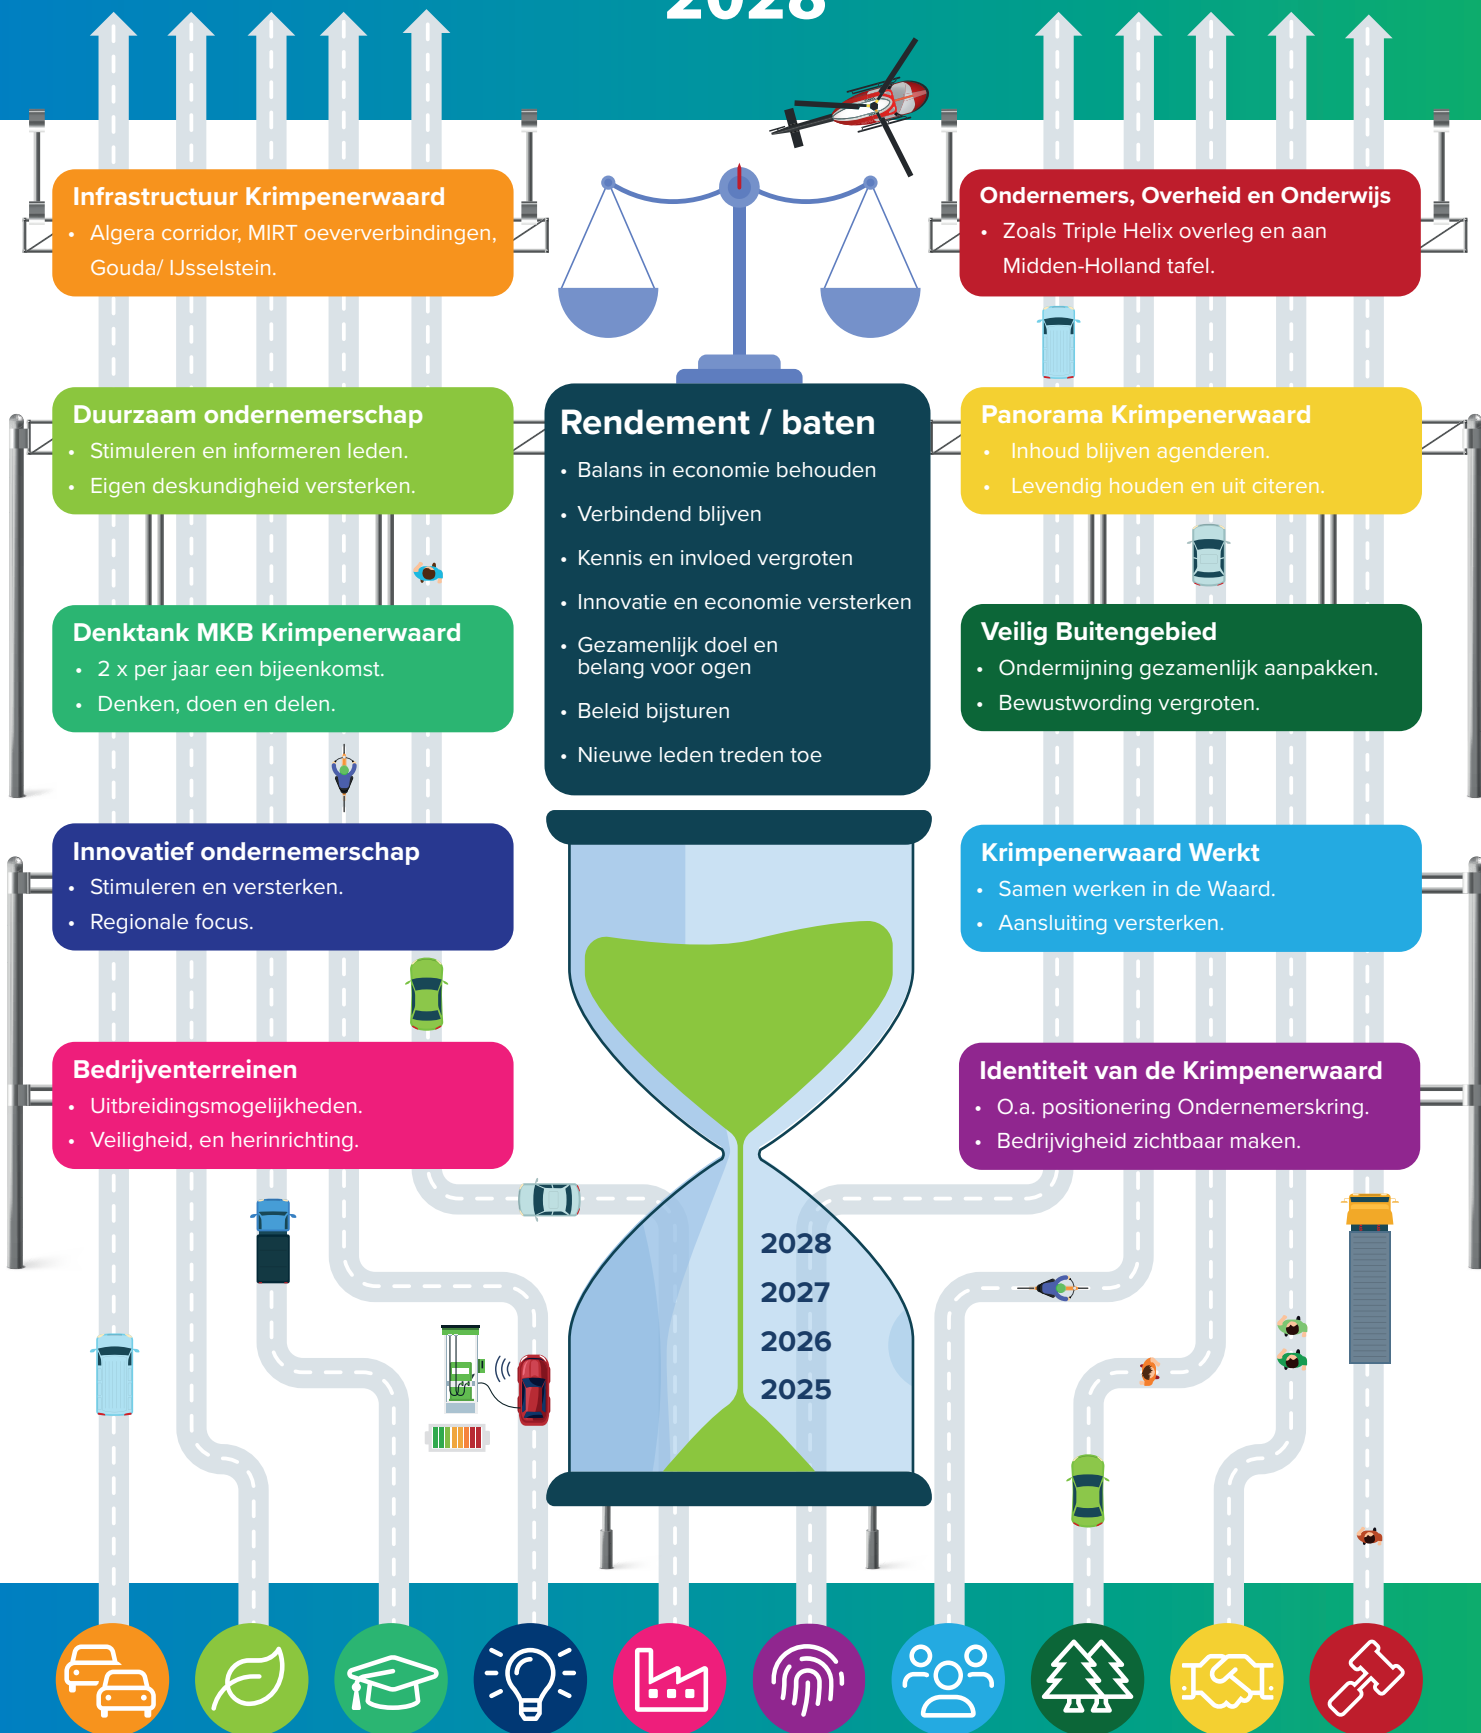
2028

Infrastructuur Krimpenerwaard
• Algera corridor, MIRT oeververbindingen, Gouda/ IJsselstein.

Ondernemers, Overheid en Onderwijs
• Zoals Triple Helix overleg en aan Midden-Holland tafel.

Duurzaam ondernemerschap
• Stimuleren en informeren leden.
• Eigen deskundigheid versterken.

Rendement / baten
• Balans in economie behouden
• Verbindend blijven
• Kennis en invloed vergroten
• Innovatie en economie versterken
• Gezamenlijk doel en belang voor ogen
• Beleid bijsturen
• Nieuwe leden treden toe

Panorama Krimpenerwaard
• Inhoud blijven agenderen.
• Levendig houden en uit citeren.

Denktank MKB Krimpenerwaard
• 2 x per jaar een bijeenkomst.
• Denken, doen en delen.

Veilig Buitengebied
• Ondermijning gezamenlijk aanpakken.
• Bewustwording vergroten.

Innovatief ondernemerschap
• Stimuleren en versterken.
• Regionale focus.

Krimpenerwaard Werkt
• Samen werken in de Waard.
• Aansluiting versterken.

Bedrijventerreinen
• Uitbreidingsmogelijkheden.
• Veiligheid, en herinrichting.

Identiteit van de Krimpenerwaard
• O.a. positionering Ondernemerskring.
• Bedrijvigheid zichtbaar maken.

2028
2027
2026
2025